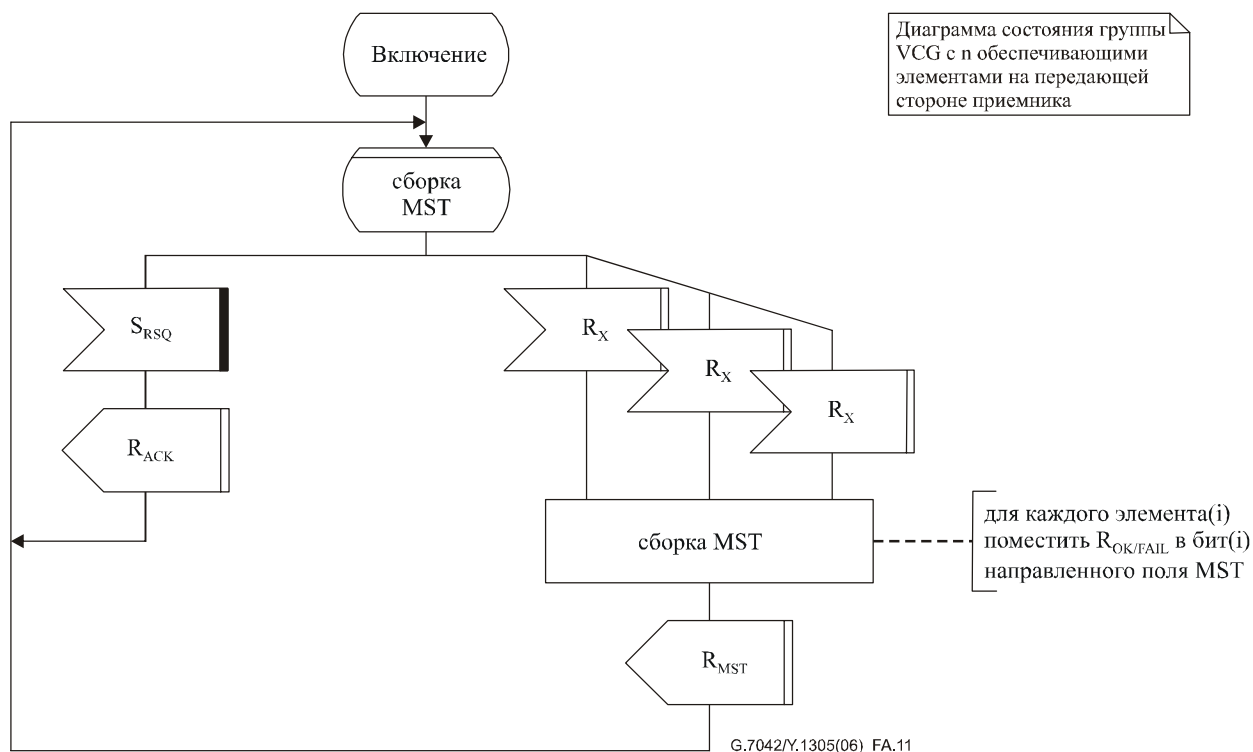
Диаграмма состояния группы VCG с n обеспечивающими элементами на передающей стороне приемника

Включение

сборка MST

$S_{RSQ}$

$R_{ACK}$

$R_X$

$R_X$

$R_X$

сборка MST

для каждого элемента(i) поместить $R_{OK/FAIL}$ в бит(i) направленного поля MST

$R_{MST}$

G.7042/Y.1305(06)_FA.11